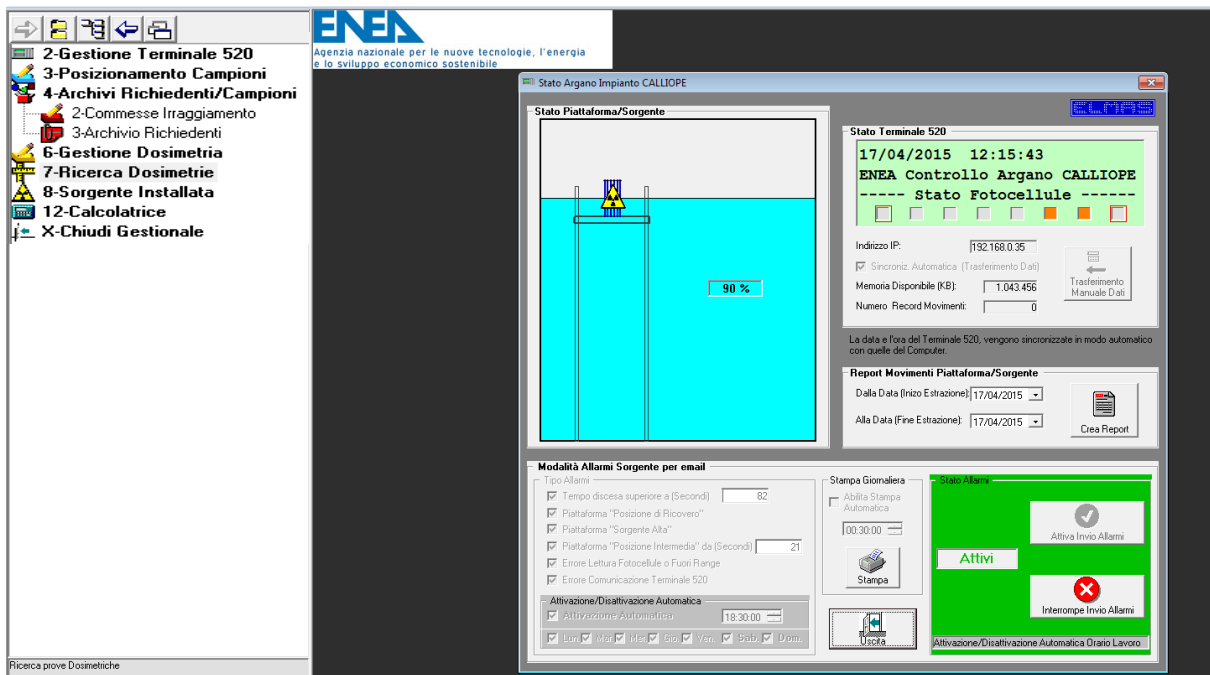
2-Gestione Terminale 520
3-Posizionamento Campioni
4-Archivi Richiedenti/Campioni
2-Commesse Irraggiamento
3-Archivio Richiedenti
6-Gestione Dosimetria
7-Ricerca Dosimetrie
8-Sorgente Installata
12-Calcolatrice
X-Chiudi Gestionale

Ricerca prove Dosimetriche

ENEA
Agenzia nazionale per le nuove tecnologie, l'energia e lo sviluppo economico sostenibile

Stato Argano Impianto CALLIOPE

Stato Piattaforma/Sorgente

90 %

Stato Terminale 520

17/04/2015 12:15:43
ENEA Controllo Argano CALLIOPE
----- Stato Fotocellule ------

Indirizzo IP: 192.168.0.35
Sincroniz. Automatica (Trasferimento Dati)
Memoria Disponibile (KB): 1.043.456
Numero Record Movimenti: 0
Trasferimento Manuale Dati

La data e l'ora del Terminale 520, vengono sincronizzate in modo automatico con quelle del Computer.

Report Movimenti Piattaforma/Sorgente
Dalla Data (Inizo Estrazione): 17/04/2015
Alla Data (Fine Estrazione): 17/04/2015
Crea Report

Modalità Allarmi Sorgente per email
Tipo Allarmi
Tempo discesa superiore a (Secondi) 82
Piattaforma "Posizione di Ricovero"
Piattaforma "Sorgente Alta"
Piattaforma "Posizione Intermedia" da (Secondi) 21
Errore Lettura Fotocellule o Fuori Range
Errore Comunicazione Terminale 520

Attivazione/Disattivazione Automatica
Attivazione Automatica 18:30:00
Lun. Mar. Mer. Gio. Ven. Sab. Dom.

Stampa Giornaliera
Abilita Stampa Automatica
00:30:00
Stampa

Uscita

Stato Allarmi
Attivi
Attiva Invio Allarmi
Interrompe Invio Allarmi
Attivazione/Disattivazione Automatica Orario Lavoro